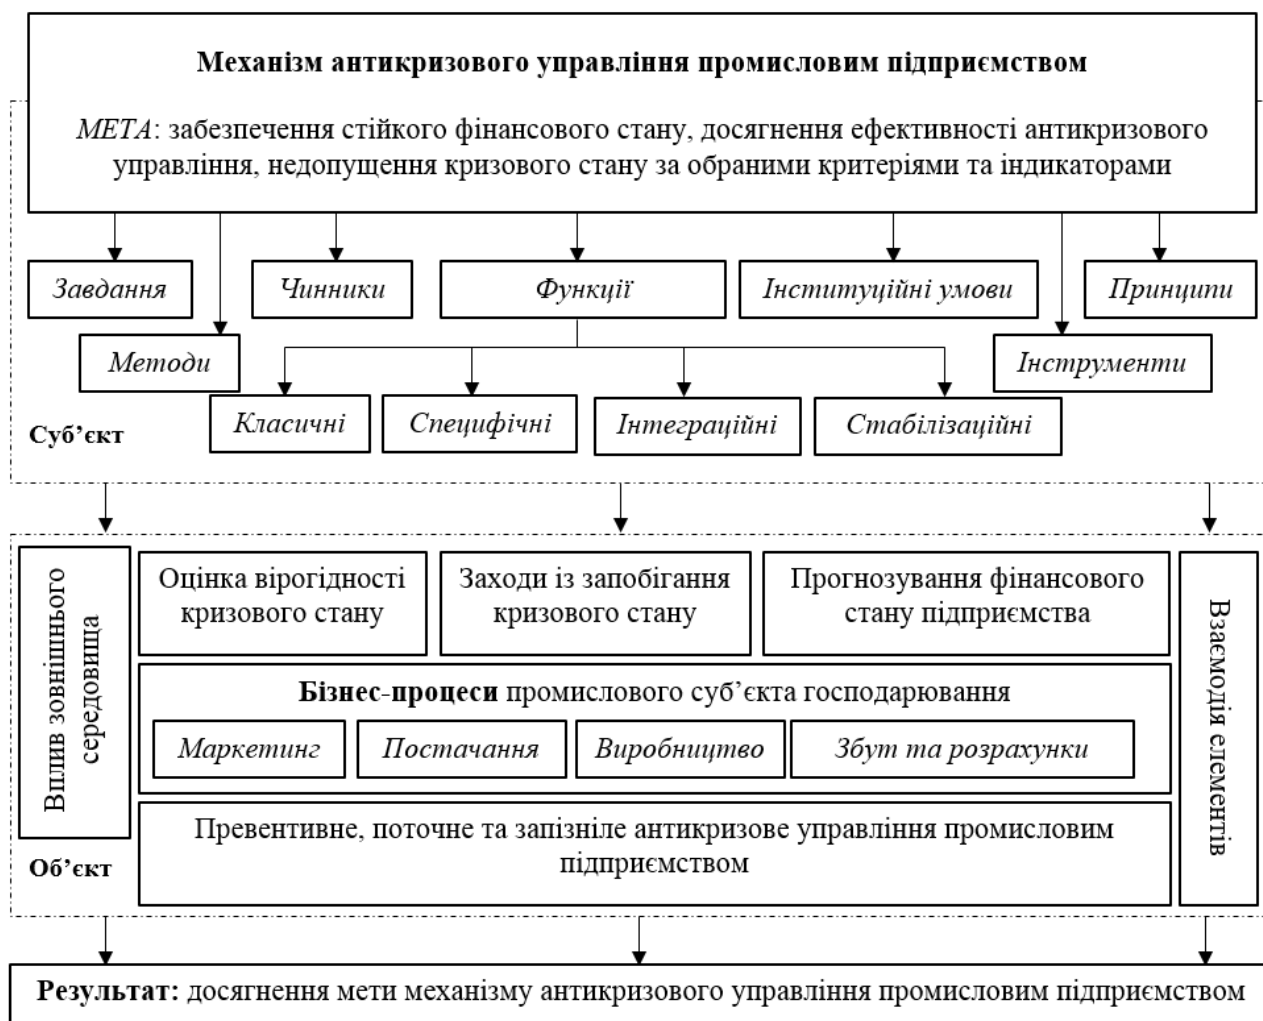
Механізм антикризового управління промисловим підприємством

МЕТА: забезпечення стійкого фінансового стану, досягнення ефективності антикризового управління, недопущення кризового стану за обраними критеріями та індикаторами

Завдання

Чинники

Функції

Інституційні умови

Принципи

Методи

Інструменти

Класичні

Специфічні

Інтеграційні

Стабілізаційні

Суб'єкт

Вплив зовнішнього середовища

Оцінка вірогідності кризового стану

Заходи із запобігання кризового стану

Прогнозування фінансового стану підприємства

Взаємодія елементів

Бізнес-процеси промислового суб'єкта господарювання

Маркетинг

Постачання

Виробництво

Збут та розрахунки

Превентивне, поточне та запізніле антикризове управління промисловим підприємством

Об'єкт

Результат: досягнення мети механізму антикризового управління промисловим підприємством